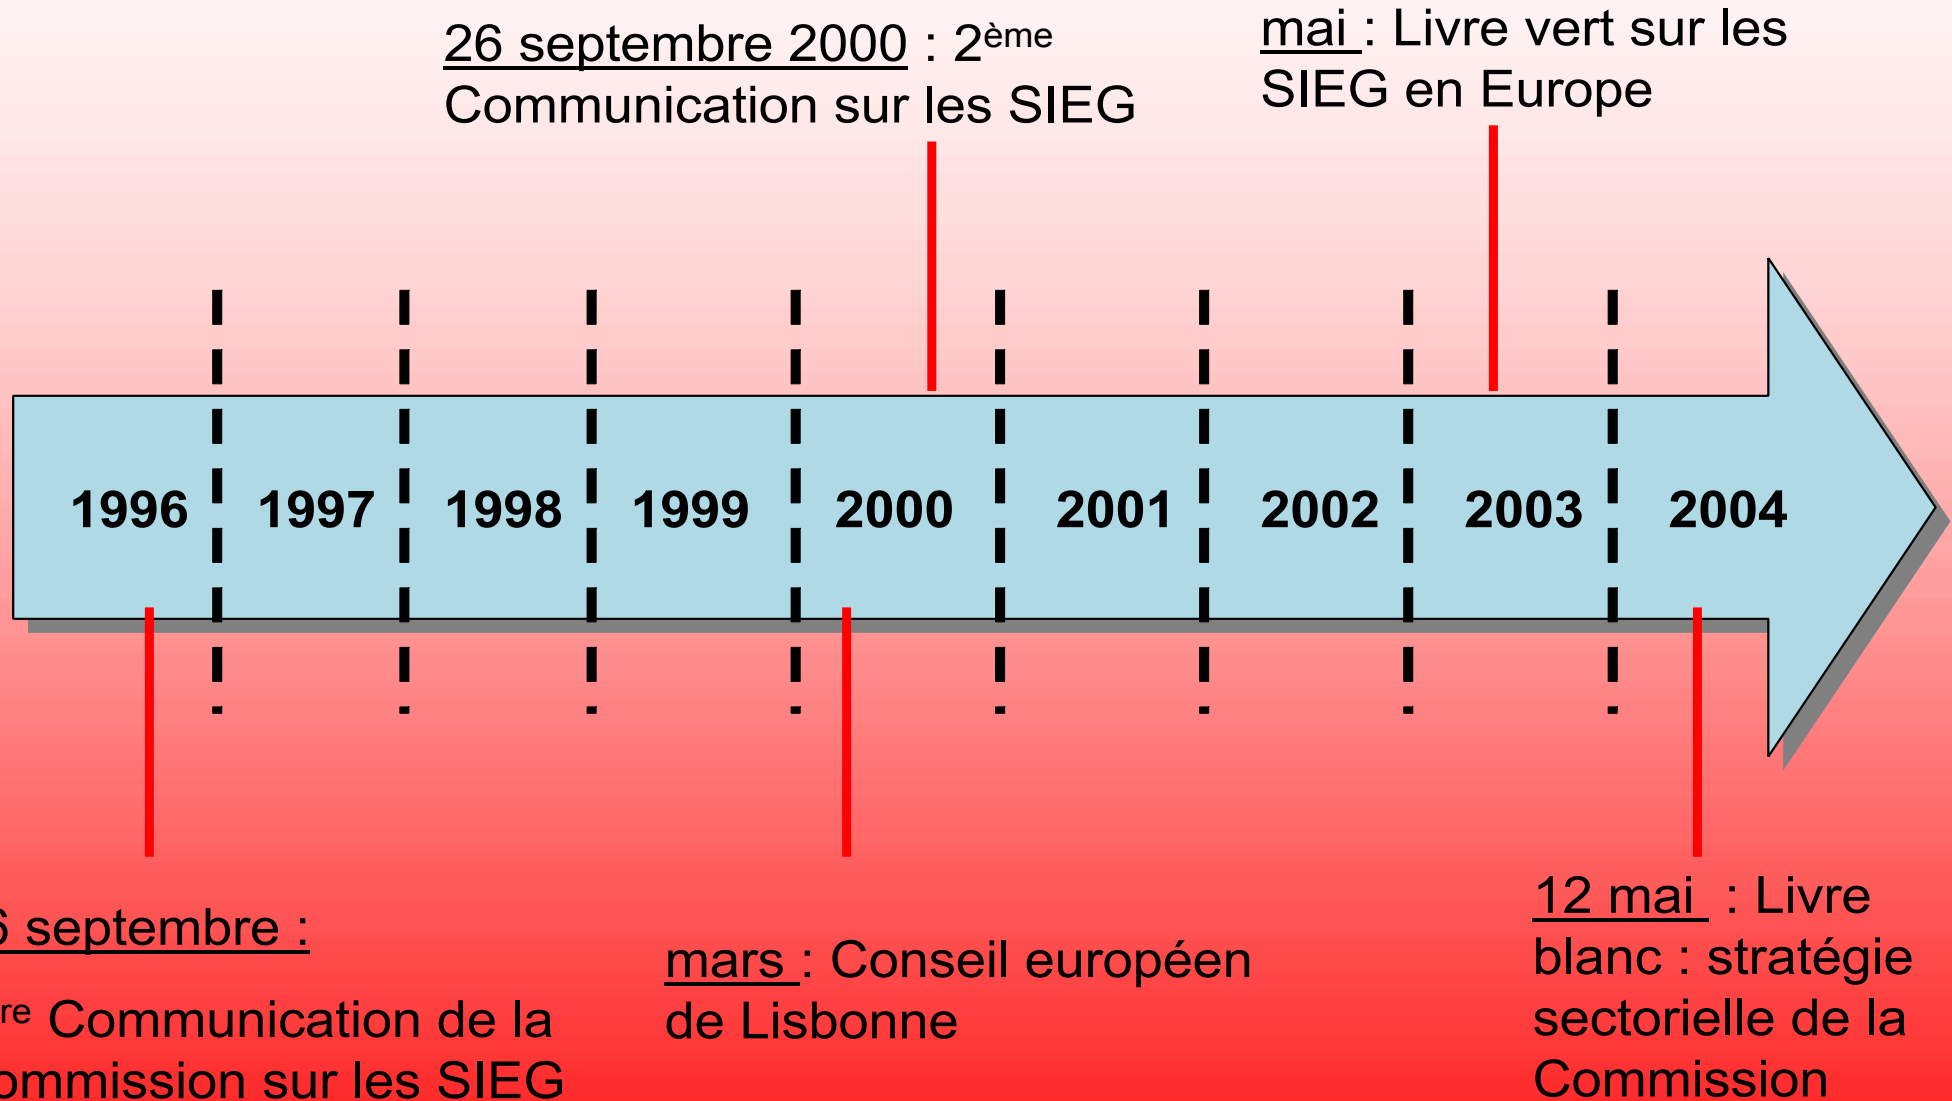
26 septembre 2000 : 2$^{ème}$ Communication sur les SIEG

mai : Livre vert sur les SIEG en Europe

1996 1997 1998 1999 2000 2001 2002 2003 2004

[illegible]6 septembre :

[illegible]$^{re}$ Communication de la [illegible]ommission sur les SIEG

mars : Conseil européen de Lisbonne

12 mai : Livre blanc : stratégie sectorielle de la Commission